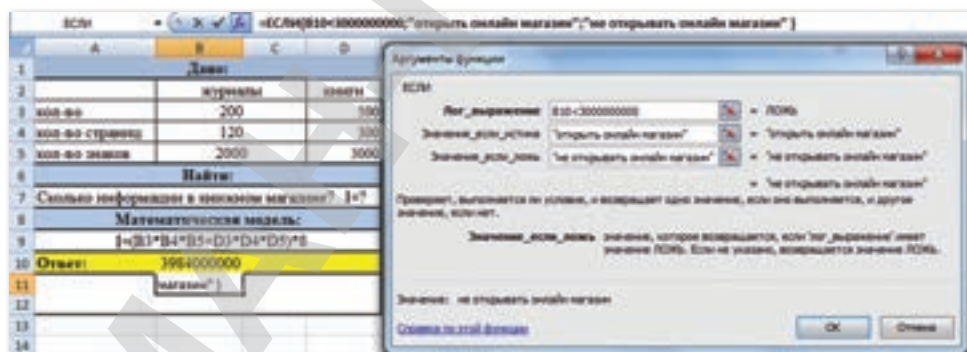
ЕСЛИ =ЕСЛИ(B10<3000000000;"открыть онлайн магазин";"не открывать онлайн магазин")

| | A | B | C | D |
|---|---|---|---|---|
| 1 | | Дано: | | |
| 2 | | журналы | книги | |
| 3 | кол-во | 200 | | 100 |
| 4 | кол-во страниц | 120 | | 300 |
| 5 | кол-во знаков | 2000 | | 3000 |
| 6 | | Найти: | | |
| 7 | Сколько информации в книжном магазине? I=? | | | |
| 8 | | Математическая модель: | | |
| 9 | | I=(B3*B4*B5+D3*D4*D5)*8 | | |
| 10 | Ответ: | 3984000000 | | |
| 11 | | магазин") | | |
| 12 | | | | |
| 13 | | | | |
| 14 | | | | |

Аргументы функции

ЕСЛИ

Лог_выражение B10<3000000000 = ЛОЖЬ

Значение_если_истина "открыть онлайн магазин" = "открыть онлайн магазин"

Значение_если_ложь "не открывать онлайн магазин" = "не открывать онлайн магазин"

= "не открывать онлайн магазин"

Проверяет, выполняется ли условие, и возвращает одно значение, если оно выполняется, и другое значение, если нет.

Значение_если_ложь значение, которое возвращается, если 'лог_выражение' имеет значение ЛОЖЬ. Если не указано, возвращается значение ЛОЖЬ.

Значение: не открывать онлайн магазин

Справка по этой функции

ОК Отмена